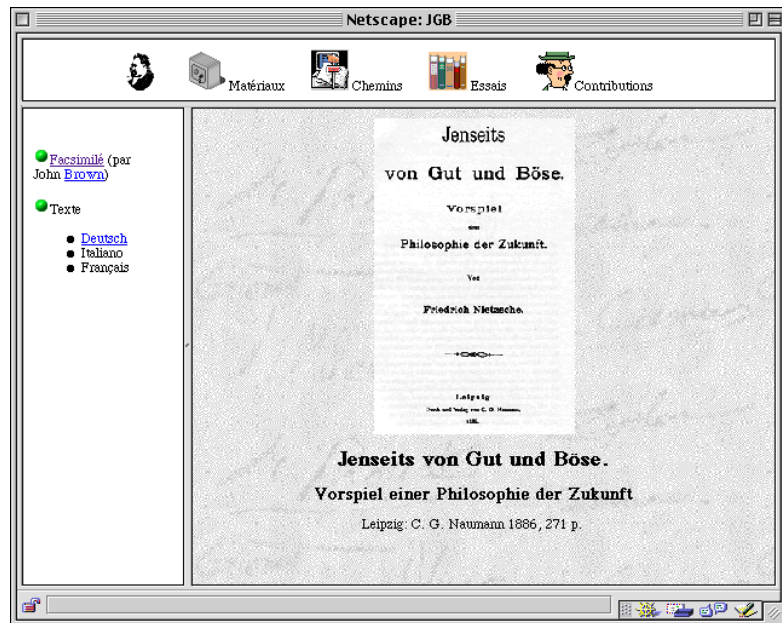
Netscape: JGB

Matériaux Chemins Essais Contributions

Facsimilé (par John Brown)

Texte

- Deutsch
- Italiano
- Français

Jenseits
von Gut und Böse.
Vorspiel
einer
Philosophie der Zukunft.
Von
Friedrich Nietzsche.

Leipzig
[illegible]
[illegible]

Jenseits von Gut und Böse.

Vorspiel einer Philosophie der Zukunft

Leipzig: C. G. Naumann 1886, 271 p.